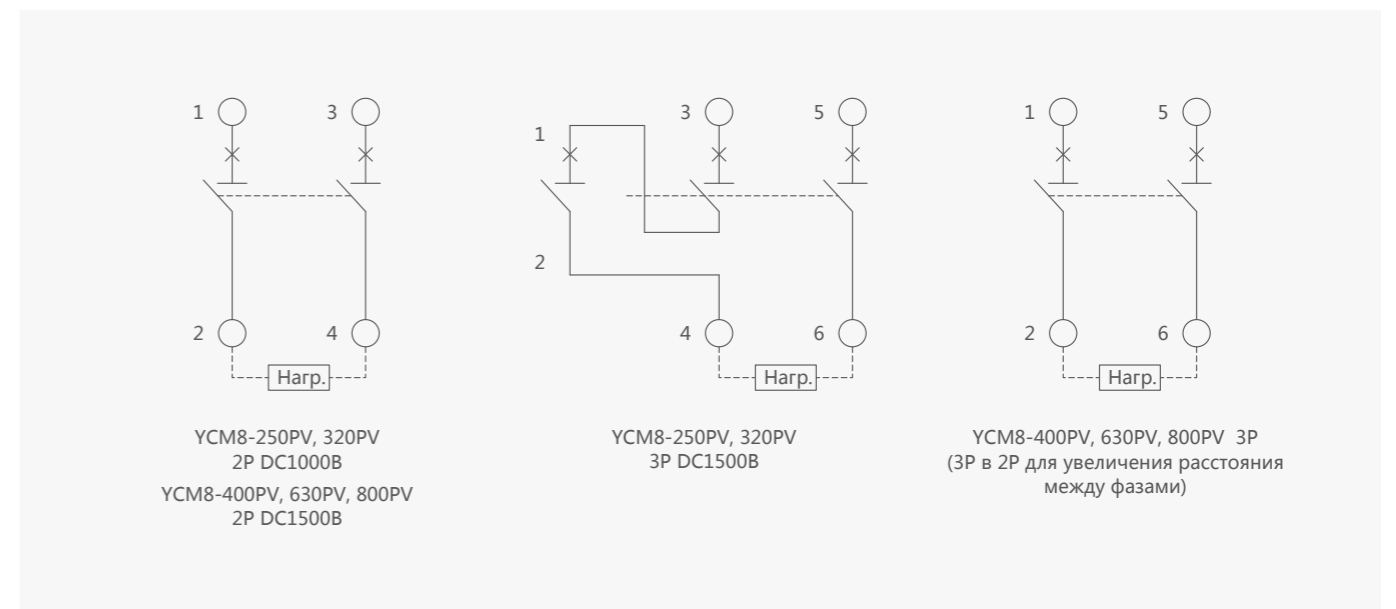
1 3

2 4

Нагр.

YCM8-250PV, 320PV
2P DC1000В

YCM8-400PV, 630PV, 800PV
2P DC1500В

1 3 5

2

4 6

Нагр.

YCM8-250PV, 320PV
3P DC1500В

1 5

2 6

Нагр.

YCM8-400PV, 630PV, 800PV 3P
(3P в 2P для увеличения расстояния между фазами)